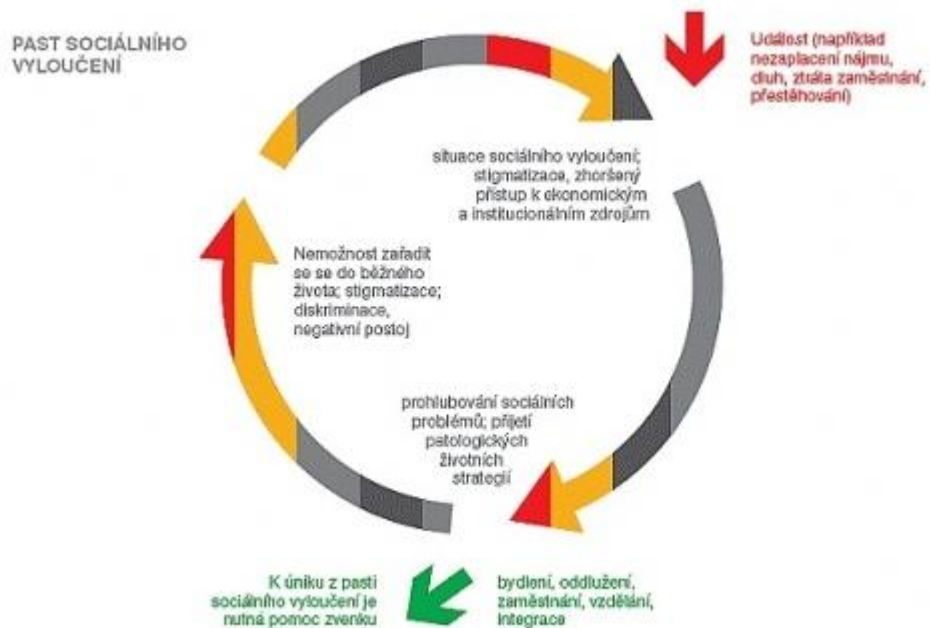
PAST SOCIÁLNÍHO VYLOUČENÍ

Událost (například nezaplacení nájmu, dluh, ztráta zaměstnání, přestěhování)

situace sociálního vyloučení; stigmatizace, zhoršený přístup k ekonomickým a institucionálním zdrojům

Nemožnost zařadit se se do běžného života; stigmatizace; diskriminace, negativní postoj

prohlubování sociálních problémů; přijetí patologických životních strategií

K úniku z pasti sociálního vyloučení je nutná pomoc zvenku

bydlení, oddlužení, zaměstnání, vzdělání, integrace